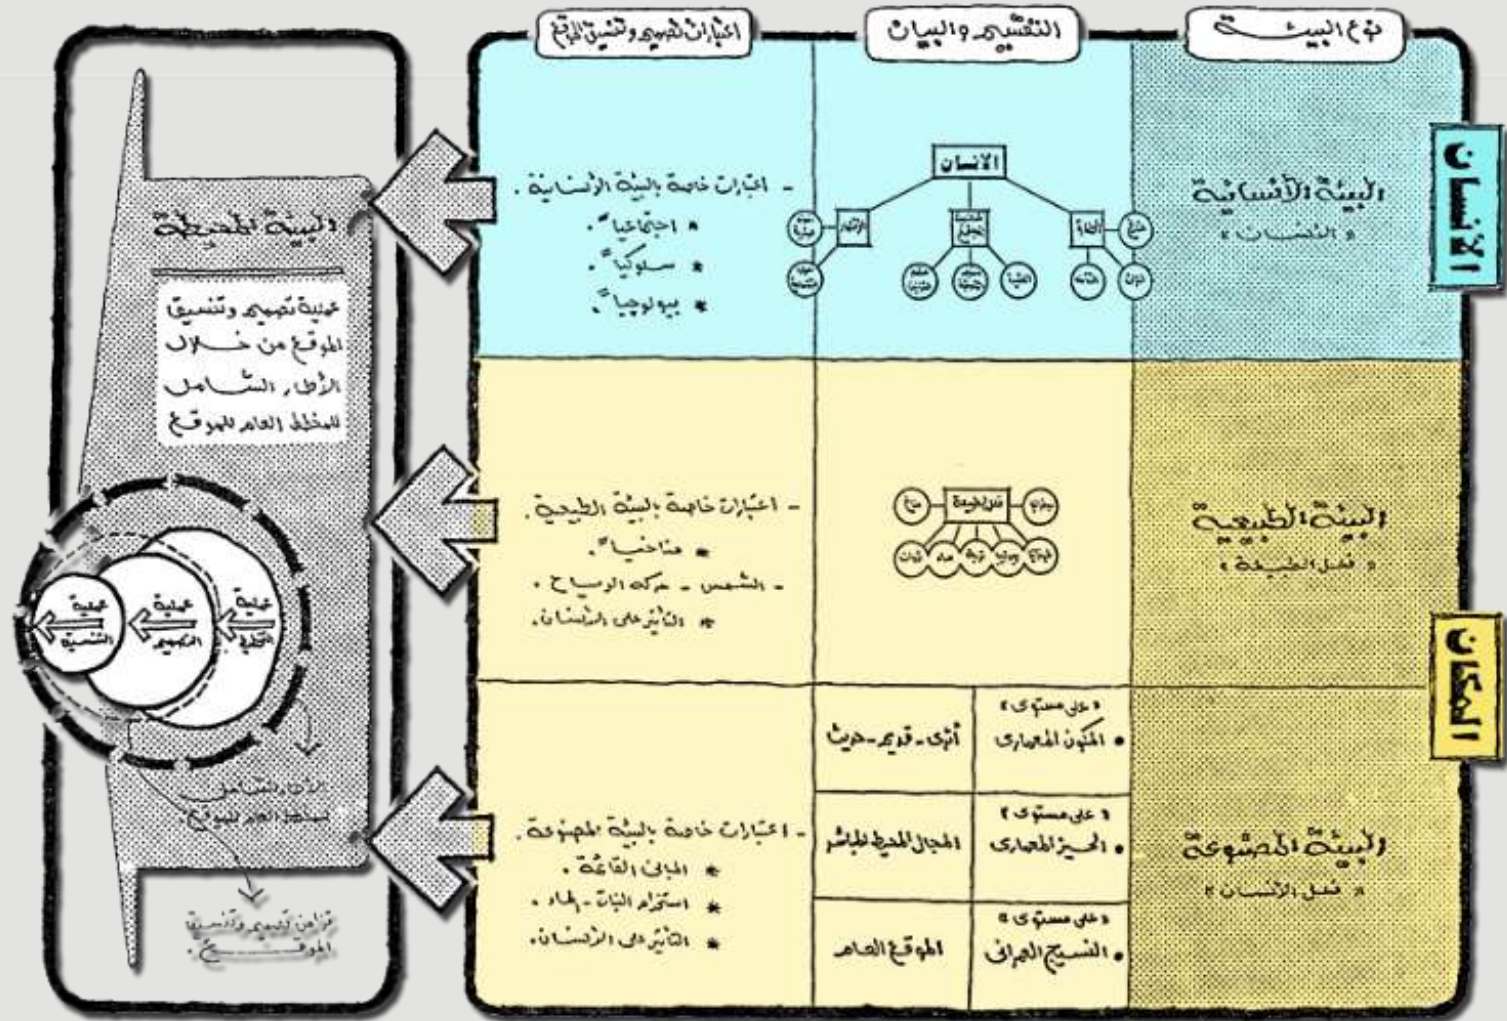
نوع البيئة

التقسيم والبيان

اعتبارات التصميم وتنسيق الموقع

الإنسان

البيئة الإنسانية
« الإنسان »

الإنسان

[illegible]

- اعتبارات خاصة بالبيئة الإنسانية .
* اجتماعياً .
* سلوكياً .
* بيولوجياً .

المكان

البيئة الطبيعية
« فعل الطبيعة »

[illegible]

- اعتبارات خاصة بالبيئة الطبيعية .
* مناخياً .
- الشمس - حركة الرياح .
* التأثير على الإنسان .

البيئة المصنوعة
« فعل الإنسان »

« على مستوى »
• المكون المعماري

أثري - قديم - حديث

« على مستوى »
• الحيز المعماري

المجال المحيط المباشر

« على مستوى »
• النسيج العمراني

الموقع العام

- اعتبارات خاصة بالبيئة المصنوعة .
* المباني القائمة .
* استخدام النباتات - الماء .
* التأثير على الإنسان .

البيئة المحيطة

عملية تصميم وتنسيق الموقع من خلال الإطار الشامل للمخطط العام للموقع

عملية التحليل

عملية التصميم

عملية التنسيق

الإطار الشامل للمخطط العام للموقع

قواعد تصميم وتنسيق الموقع